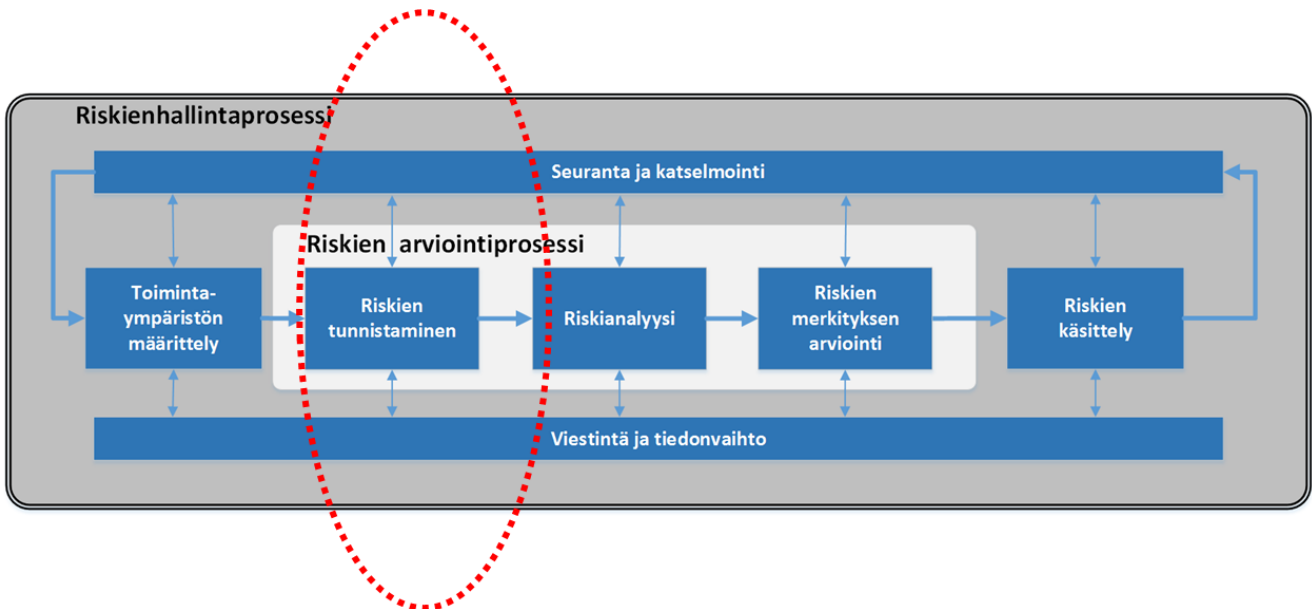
Riskienhallintaprosessi

Seuranta ja katselmointi

Riskien arviointiprosessi

Toiminta-ympäristön määrittely

Riskien tunnistaminen

Riskianalyysi

Riskien merkityksen arviointi

Riskien käsittely

Viestintä ja tiedonvaihto